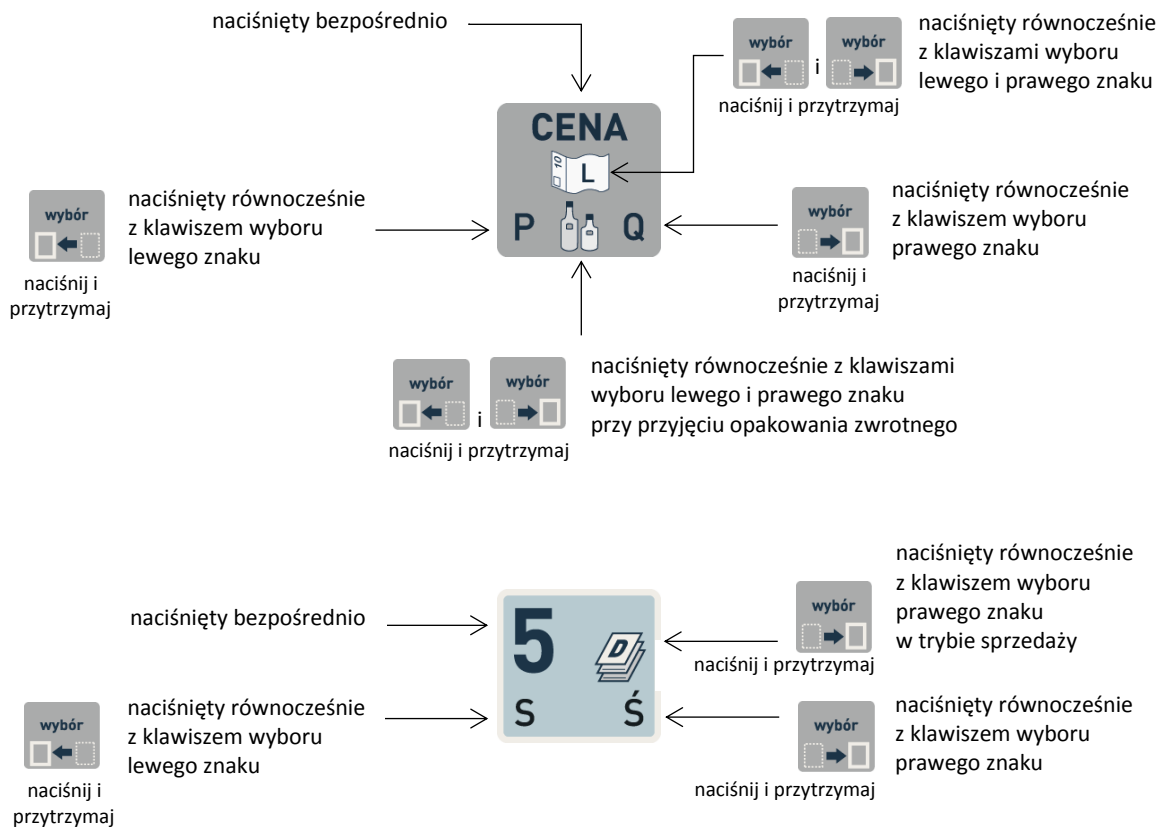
naciśnięty bezpośrednio

wybór

i

wybór

naciśnij i przytrzymaj

naciśnięty równocześnie z klawiszami wyboru lewego i prawego znaku

CENA

10

L

P

Q

wybór

naciśnij i przytrzymaj

naciśnięty równocześnie z klawiszem wyboru lewego znaku

naciśnięty równocześnie z klawiszem wyboru prawego znaku

wybór

naciśnij i przytrzymaj

wybór

i

wybór

naciśnij i przytrzymaj

naciśnięty równocześnie z klawiszami wyboru lewego i prawego znaku przy przyjęciu opakowania zwrotnego

naciśnięty bezpośrednio

5

D

S

Ś

naciśnięty równocześnie z klawiszem wyboru prawego znaku w trybie sprzedaży

wybór

naciśnij i przytrzymaj

wybór

naciśnij i przytrzymaj

naciśnięty równocześnie z klawiszem wyboru lewego znaku

naciśnięty równocześnie z klawiszem wyboru prawego znaku

wybór

naciśnij i przytrzymaj